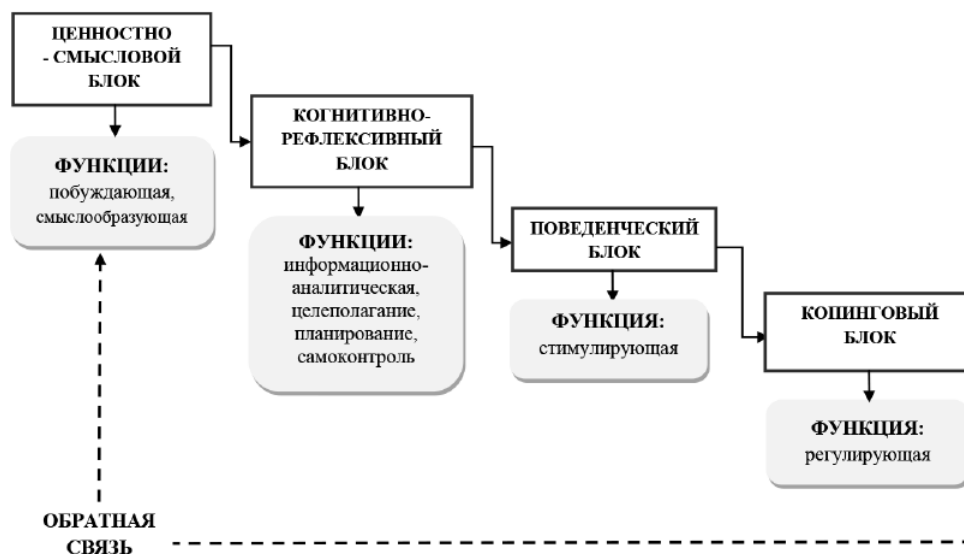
ЦЕННОСТНО - СМЫСЛОВОЙ БЛОК

ФУНКЦИИ:
побуждающая, смыслообразующая

КОГНИТИВНО-РЕФЛЕКСИВНЫЙ БЛОК

ФУНКЦИИ:
информационно-аналитическая, целеполагание, планирование, самоконтроль

ПОВЕДЕНЧЕСКИЙ БЛОК

ФУНКЦИЯ:
стимулирующая

КОПИНГОВЫЙ БЛОК

ФУНКЦИЯ:
регулирующая

ОБРАТНАЯ СВЯЗЬ